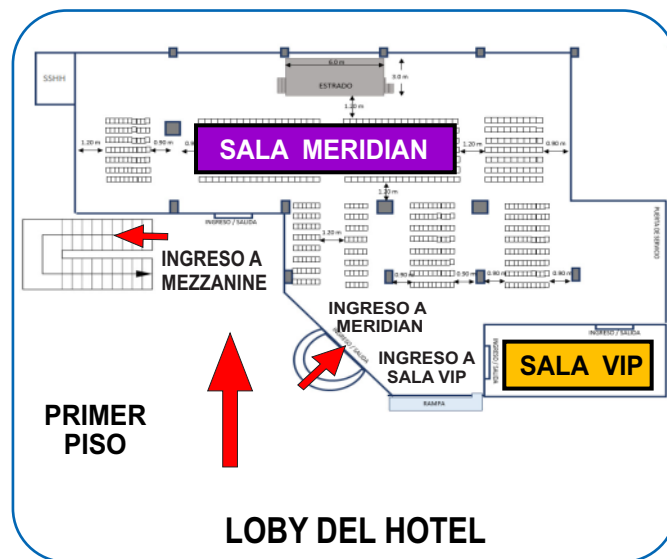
SSHH

6.0 m

3.0 m

ESTRADO

1.20 m

1.20 m

0.90 m

SALA MERIDIAN

1.20 m

0.90 m

1.20 m

INGRESO / SALIDA

PUERTA DE SERVICIO

1.20 m

INGRESO A MEZZANINE

0.90 m

0.90 m

0.90 m

0.90 m

INGRESO A MERIDIAN

INGRESO / SALIDA

INGRESO / SALIDA

INGRESO / SALIDA

INGRESO A SALA VIP

SALA VIP

RAMPA

PRIMER PISO

LOBY DEL HOTEL